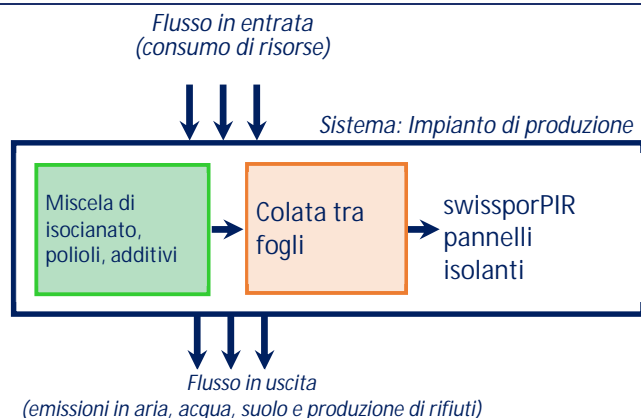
Flusso in entrata
(consumo di risorse)

Sistema: Impianto di produzione

Miscela di isocianato, polioli, additivi

Colata tra fogli

swissporPIR pannelli isolanti

Flusso in uscita
(emissioni in aria, acqua, suolo e produzione di rifiuti)